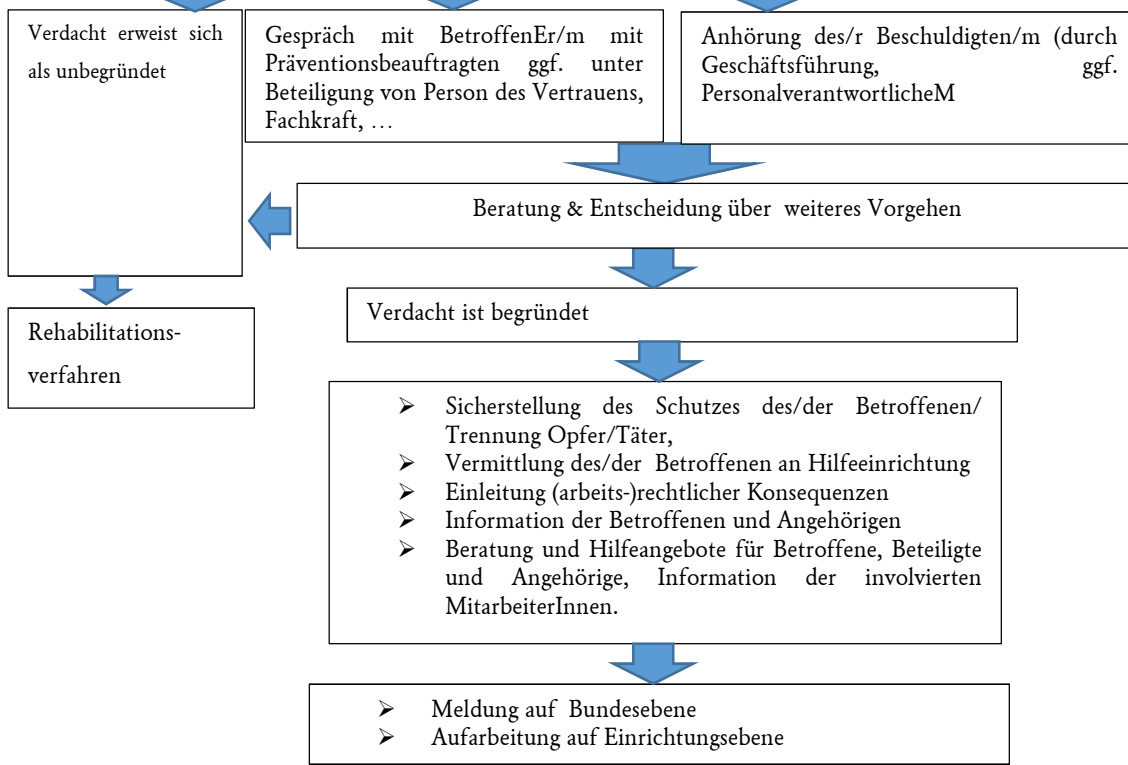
Verdacht erweist sich als unbegründet

Gespräch mit BetroffenEr/m mit Präventionsbeauftragten ggf. unter Beteiligung von Person des Vertrauens, Fachkraft, …

Anhörung des/r Beschuldigten/m (durch Geschäftsführung, ggf. PersonalverantwortlicheM

Beratung & Entscheidung über weiteres Vorgehen

Rehabilitationsverfahren

Verdacht ist begründet

- Sicherstellung des Schutzes des/der Betroffenen/ Trennung Opfer/Täter,
- Vermittlung des/der Betroffenen an Hilfeeinrichtung
- Einleitung (arbeits-)rechtlicher Konsequenzen
- Information der Betroffenen und Angehörigen
- Beratung und Hilfeangebote für Betroffene, Beteiligte und Angehörige, Information der involvierten MitarbeiterInnen.

- Meldung auf Bundesebene
- Aufarbeitung auf Einrichtungsebene